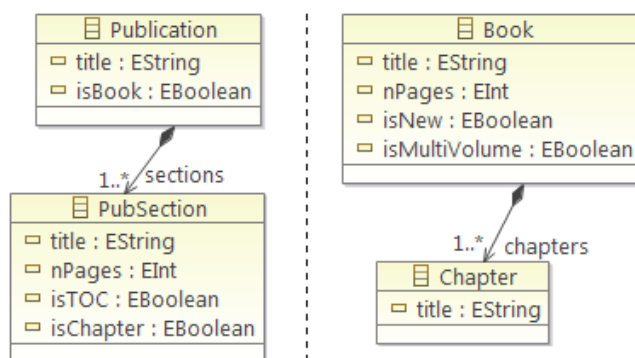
Publication
title : EString
isBook : EBoolean

1..* sections

PubSection
title : EString
nPages : EInt
isTOC : EBoolean
isChapter : EBoolean

Book
title : EString
nPages : EInt
isNew : EBoolean
isMultiVolume : EBoolean

1..* chapters

Chapter
title : EString